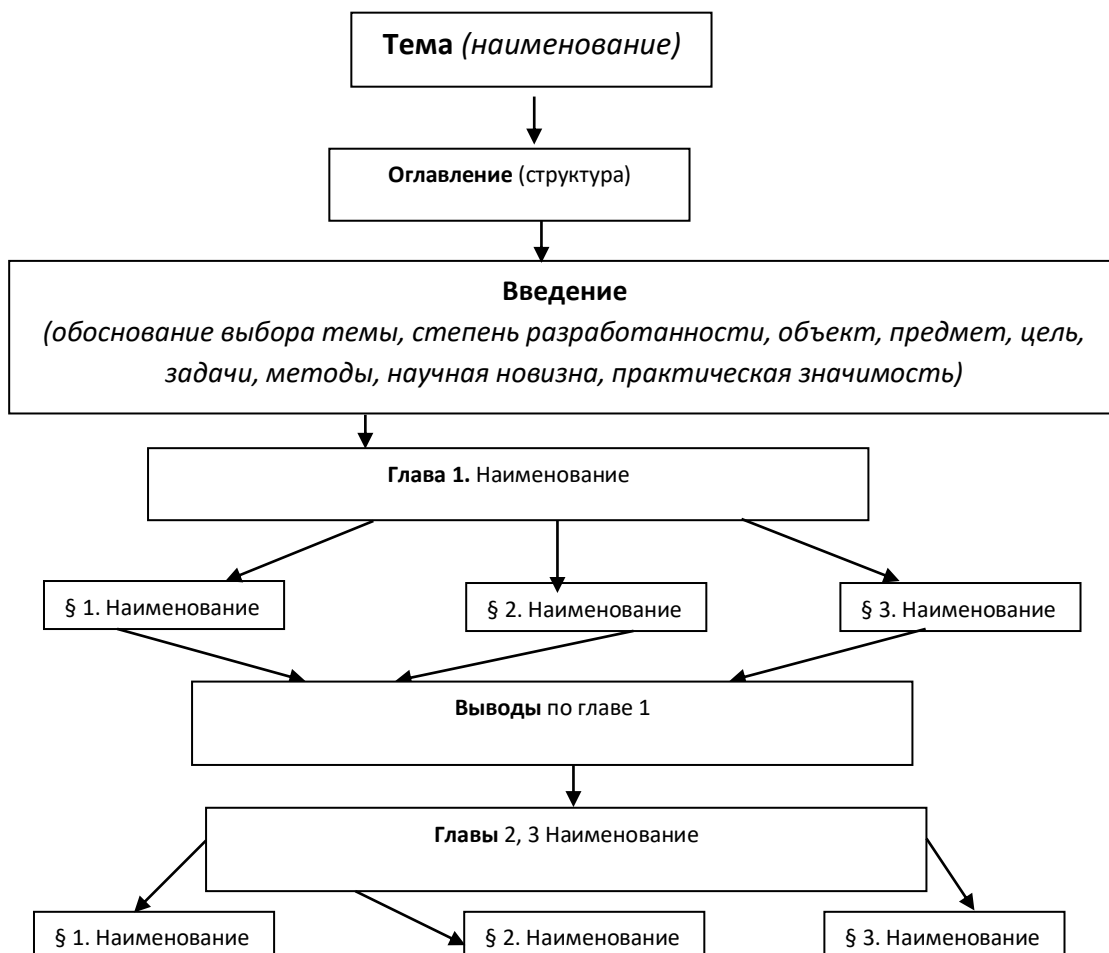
Тема (наименование)

Оглавление (структура)

Введение
(обоснование выбора темы, степень разработанности, объект, предмет, цель, задачи, методы, научная новизна, практическая значимость)

Глава 1. Наименование

§ 1. Наименование

§ 2. Наименование

§ 3. Наименование

Выводы по главе 1

Главы 2, 3 Наименование

§ 1. Наименование

§ 2. Наименование

§ 3. Наименование